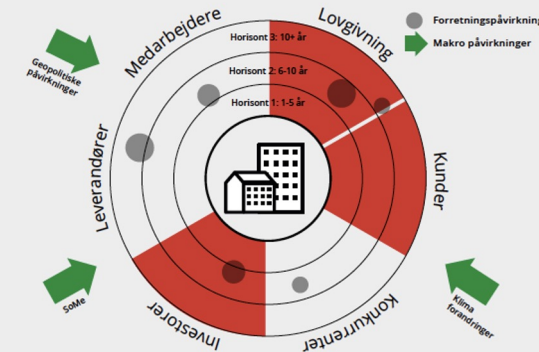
Forretningspåvirkning
Makro påvirkninger
Lovgivning
Medarbejdere
Horisont 3: 10+ år
Horisont 2: 6-10 år
Horisont 1: 1-5 år
Geopolitiske påvirkninger
Leverandører
Kunder
SoMe
Investorer
Konkurrenter
Klima forandringer